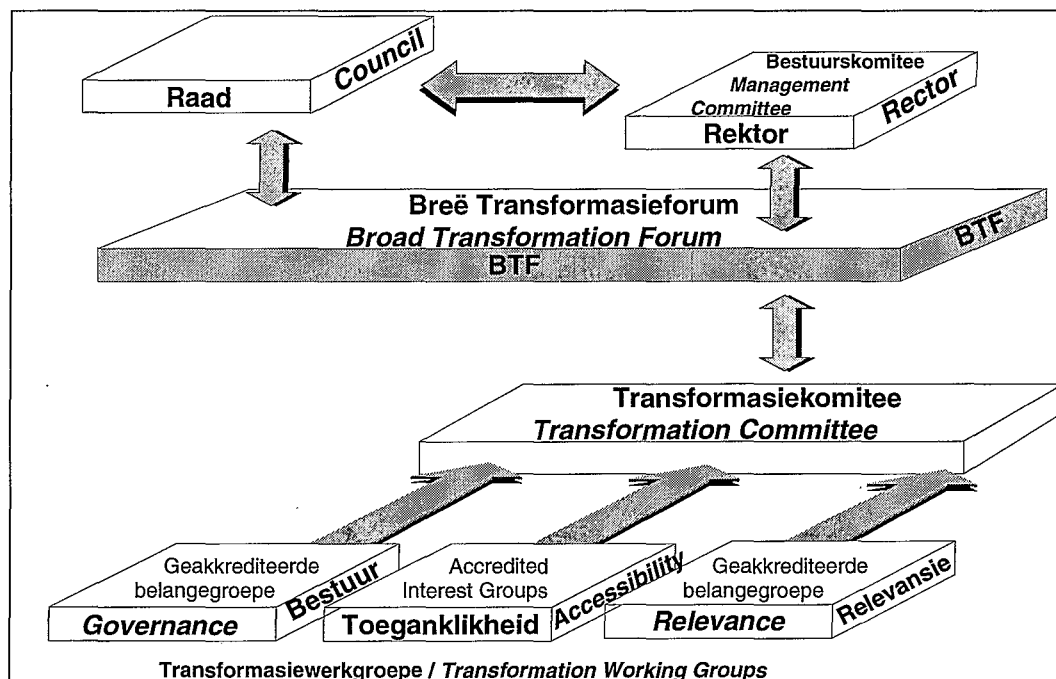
Raad

Council

Bestuurskomitee
Management Committee
Rektor

Rector

Breë Transformasieforum
Broad Transformation Forum
BTF

BTF

Transformasiekomitee
Transformation Committee

Geakkrediteerde belangegroepe
Governance

Bestuur

Accredited Interest Groups
Toeganklikheid

Accessibility

Geakkrediteerde belangegroepe
Relevance

Relevansie

Transformasiewerkgroepe / Transformation Working Groups